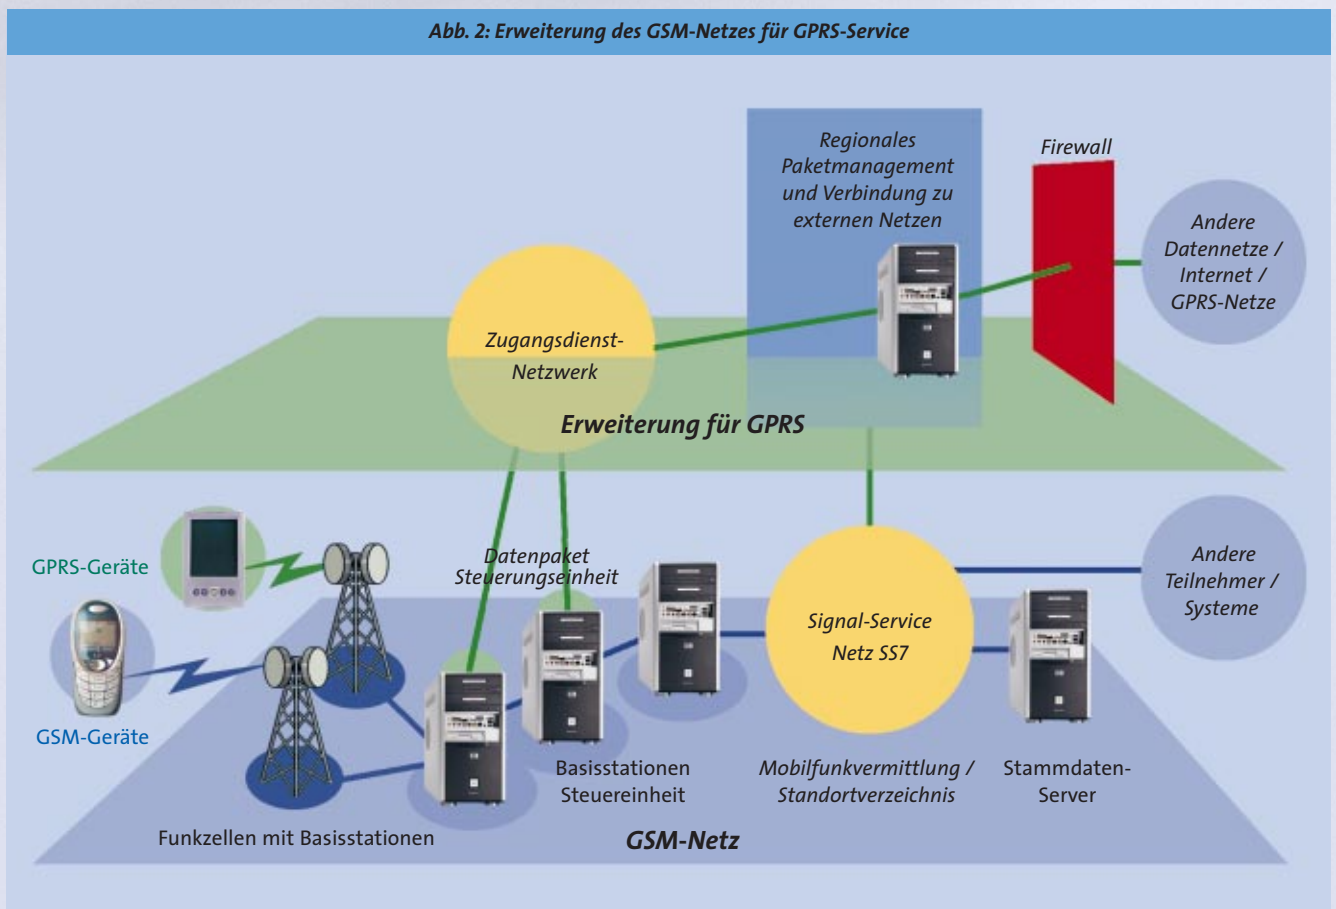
Abb. 2: Erweiterung des GSM-Netzes für GPRS-Service

Regionales Paketmanagement und Verbindung zu externen Netzen

Firewall

Andere Datennetze / Internet / GPRS-Netze

Zugangsdienst-Netzwerk

Erweiterung für GPRS

GPRS-Geräte

Datenpaket Steuerungseinheit

Andere Teilnehmer / Systeme

Signal-Service Netz SS7

GSM-Geräte

Basisstationen Steuereinheit

Mobilfunkvermittlung / Standortverzeichnis

Stammdaten-Server

Funkzellen mit Basisstationen

GSM-Netz